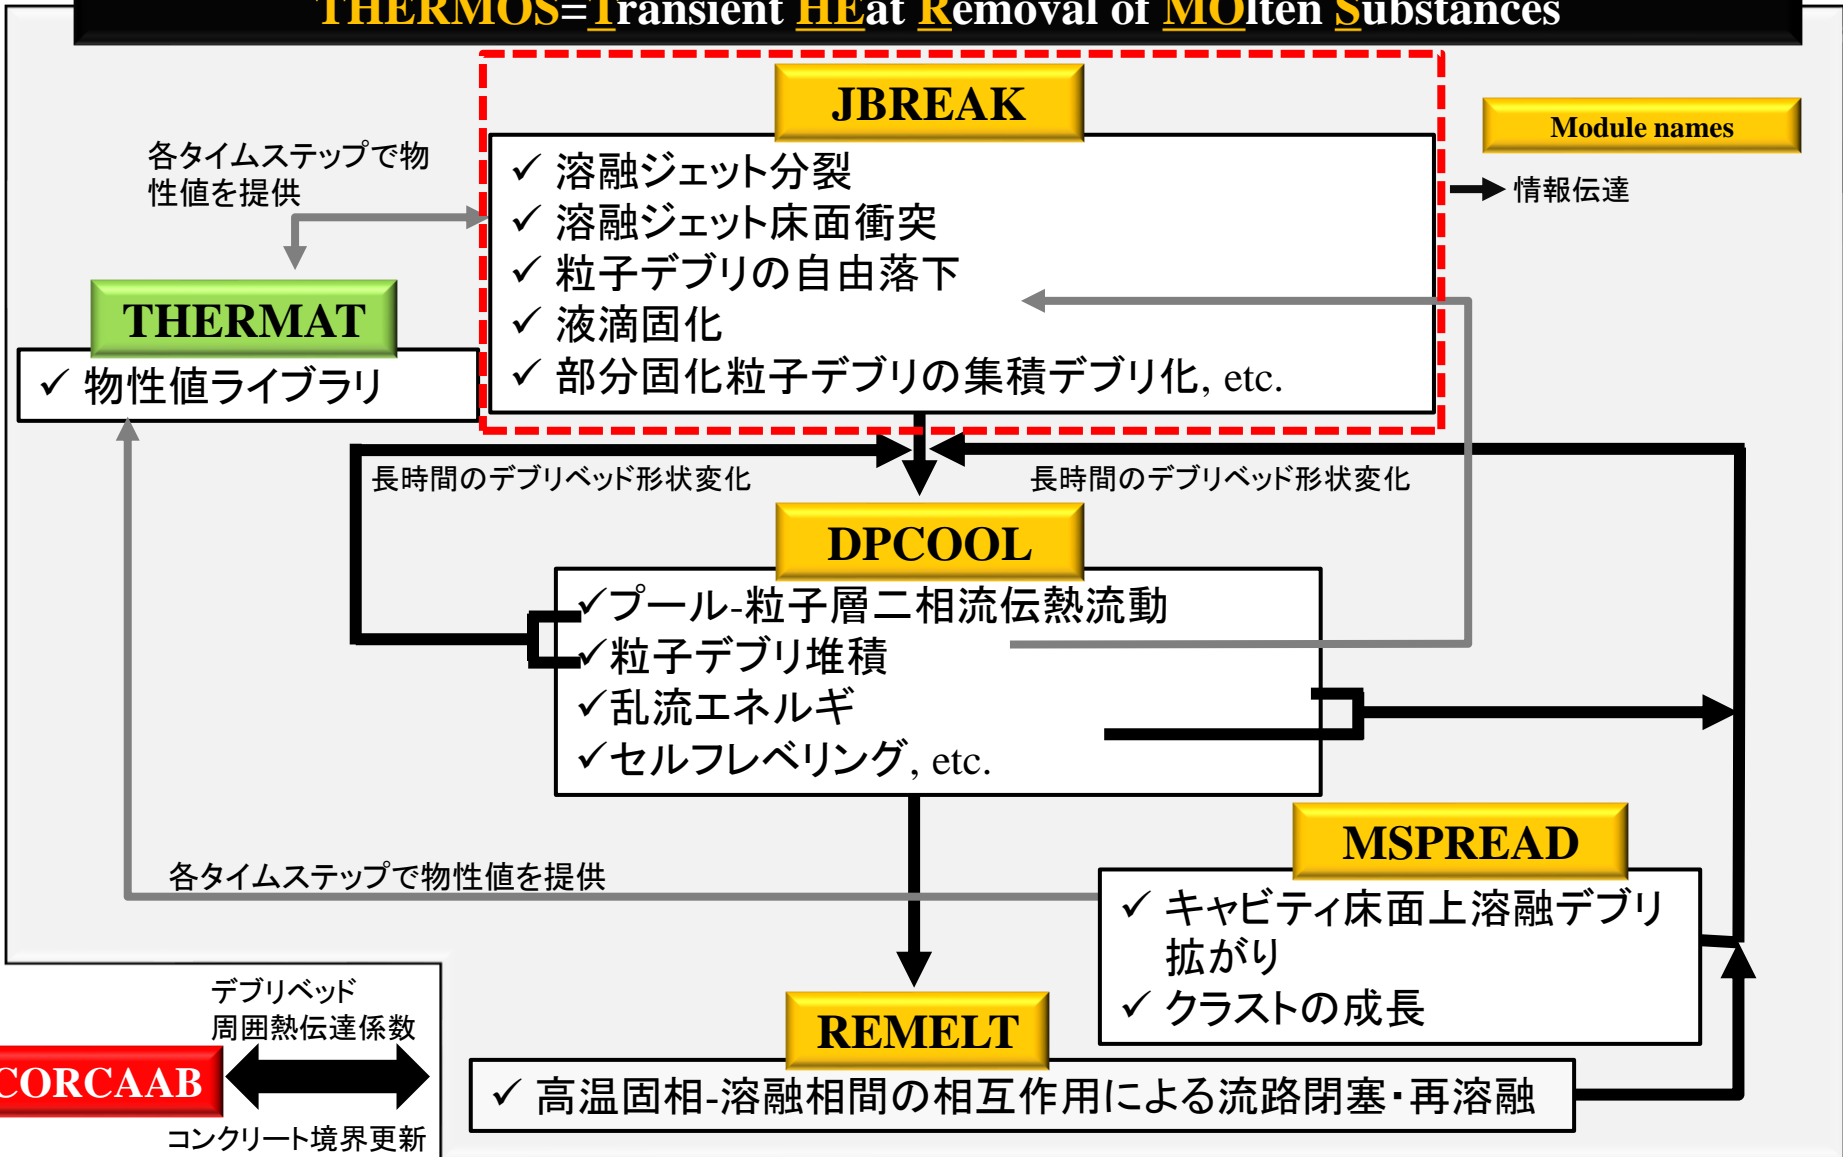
THERMOS=Transient HEat Removal of MOlten Substances

JBREAK

✓ 溶融ジェット分裂
✓ 溶融ジェット床面衝突
✓ 粒子デブリの自由落下
✓ 液滴固化
✓ 部分固化粒子デブリの集積デブリ化, etc.

Module names

情報伝達

各タイムステップで物性値を提供

THERMAT

✓ 物性値ライブラリ

長時間のデブリベッド形状変化

長時間のデブリベッド形状変化

DPCOOL

✓プール-粒子層二相流伝熱流動
✓粒子デブリ堆積
✓乱流エネルギ
✓セルフレベリング, etc.

MSPREAD

✓ キャビティ床面上溶融デブリ拡がり
✓ クラストの成長

各タイムステップで物性値を提供

デブリベッド
周囲熱伝達係数

CORCAAB

コンクリート境界更新

REMELT

✓ 高温固相-溶融相間の相互作用による流路閉塞･再溶融